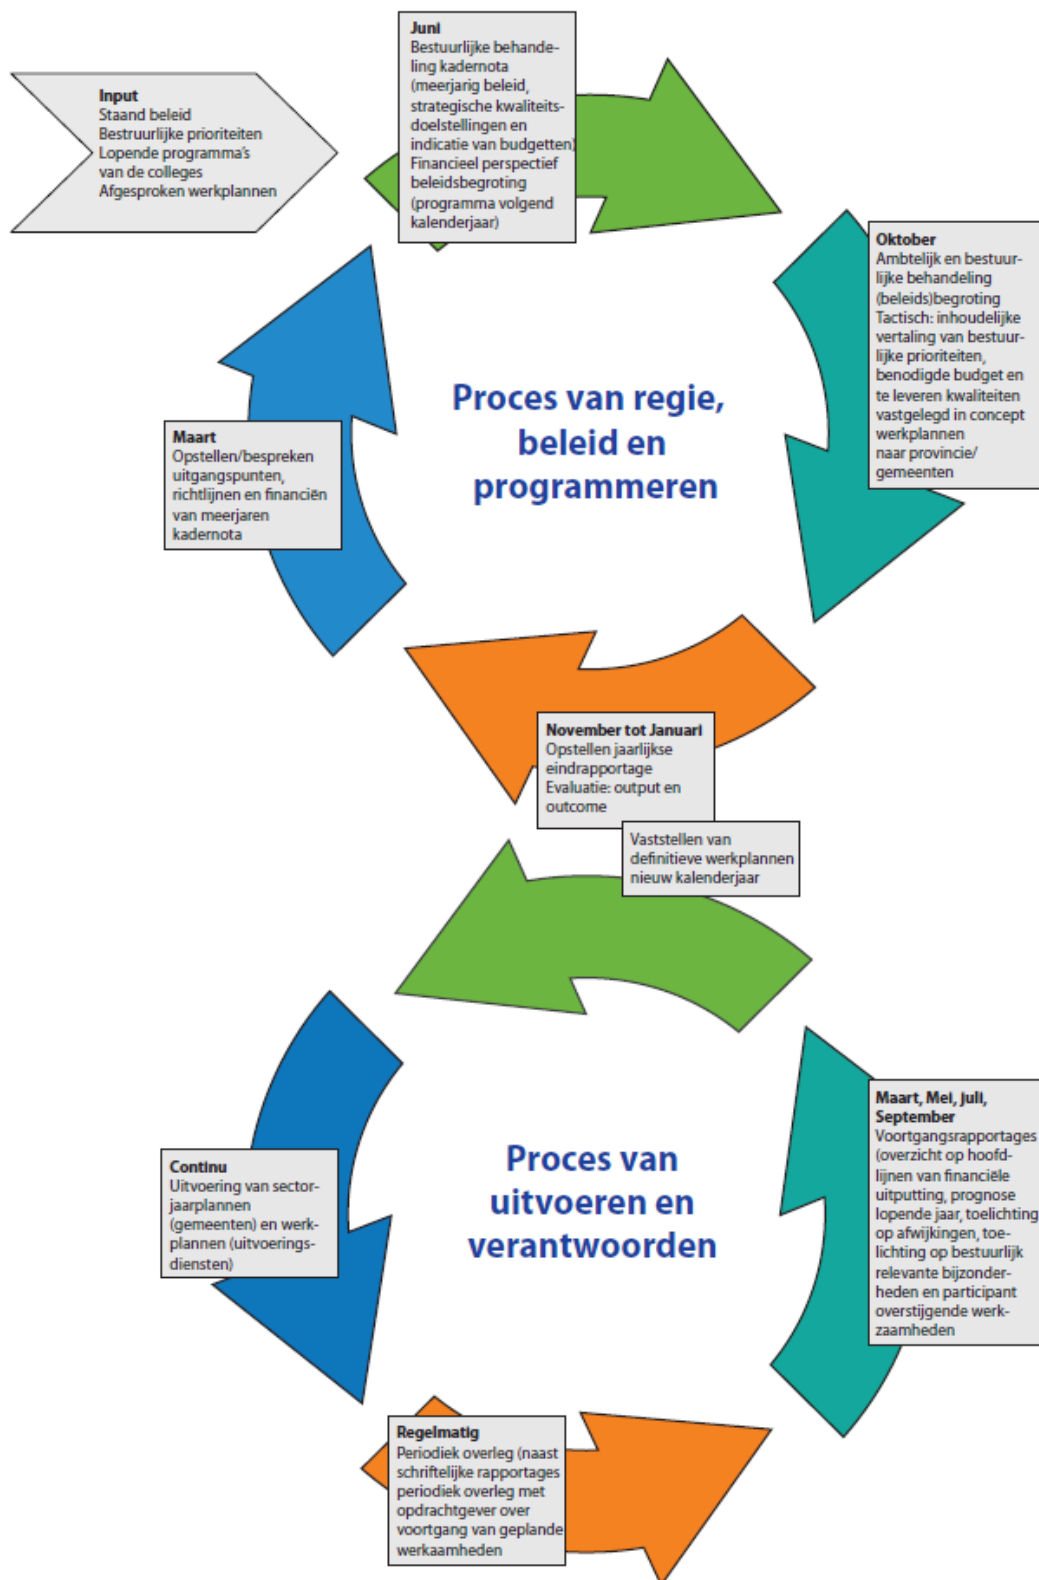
Input
Staand beleid
Bestruurlijke prioriteiten
Lopende programma's van de colleges
Afgesproken werkplannen

Juni
Bestuurlijke behandeling kadernota (meerjarig beleid, strategische kwaliteitsdoelstellingen en indicatie van budgetten)
Financieel perspectief beleidsbegroting (programma volgend kalenderjaar)

Oktober
Ambtelijk en bestuurlijke behandeling (beleids)begroting
Tactisch: inhoudelijke vertaling van bestuurlijke prioriteiten, benodigde budget en te leveren kwaliteiten vastgelegd in concept werkplannen naar provincie/ gemeenten

Proces van regie, beleid en programmeren

Maart
Opstellen/bespreken uitgangspunten, richtlijnen en financiën van meerjaren kadernota

November tot Januari
Opstellen jaarlijkse eindrapportage
Evaluatie: output en outcome

Vaststellen van definitieve werkplannen nieuw kalenderjaar

Maart, Mei, Juli, September
Voortgangsrapportages (overzicht op hoofdlijnen van financiële uitputting, prognose lopende jaar, toelichting op afwijkingen, toelichting op bestuurlijk relevante bijzonderheden en participant overstijgende werkzaamheden

Proces van uitvoeren en verantwoorden

Continu
Uitvoering van sectorjaarplannen (gemeenten) en werkplannen (uitvoeringsdiensten)

Regelmatig
Periodiek overleg (naast schriftelijke rapportages periodiek overleg met opdrachtgever over voortgang van geplande werkaamheden